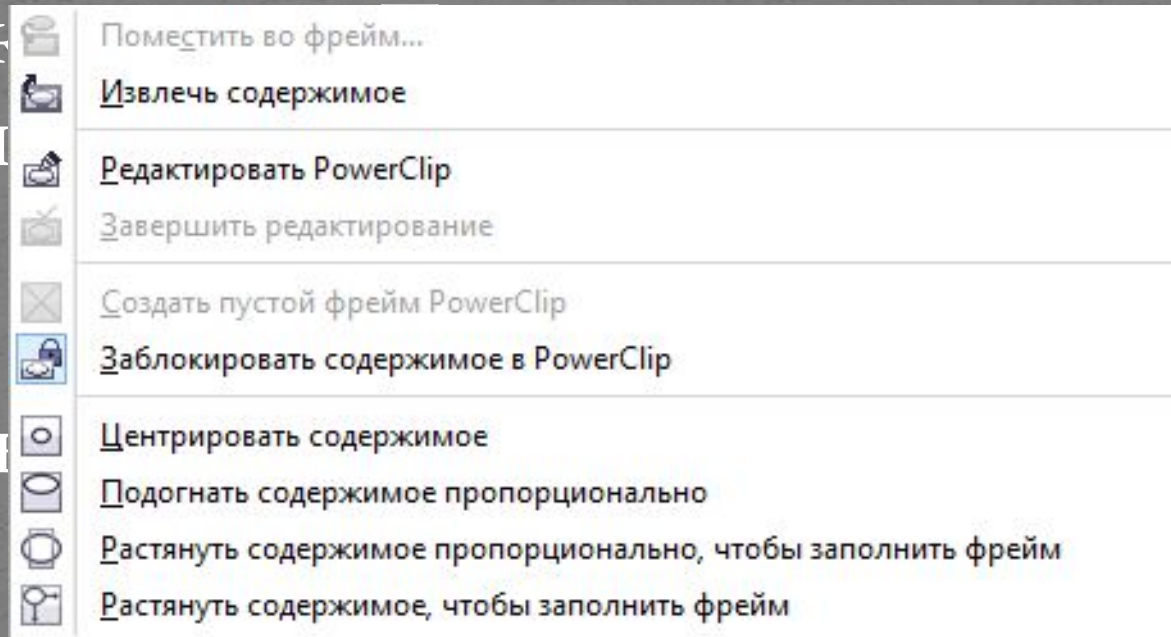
Поместить во фрейм...
Извлечь содержимое

Редактировать PowerClip
Завершить редактирование

Создать пустой фрейм PowerClip
Заблокировать содержимое в PowerClip

Центрировать содержимое
Подогнать содержимое пропорционально
Растянуть содержимое пропорционально, чтобы заполнить фрейм
Растянуть содержимое, чтобы заполнить фрейм